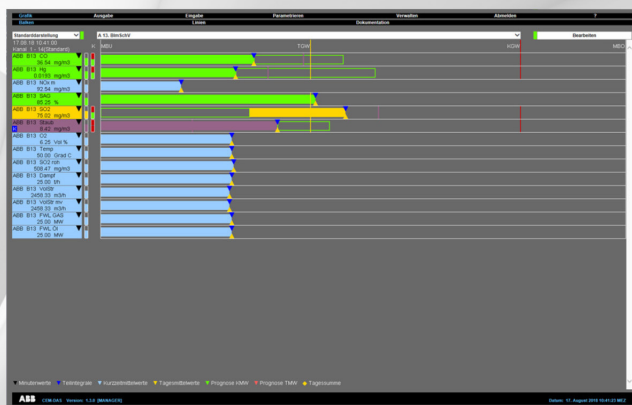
Grafik | Ausgabe | Eingabe | Parametrieren | Verwalten | Alarmliste | ?
Balken | Listen | Dokumentation

Standarddarstellung
A 13. BImSchV
Bearbeiten

17.08.10 10:41:00
Kanal: 1 - 14(Standard)
K
MBU
TGW
KGW
MBO

ABB B13 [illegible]
36.54 mg/m3
ABB B13 Hg
0.0193 mg/m3
ABB B13 NOx m
92.54 mg/m3
ABB B13 SAG
85.26 %
ABB B13 SO2
75.02 mg/m3
ABB B13 Staub
8.42 mg/m3
ABB B13 O2
6.25 Vol %
ABB B13 Temp
50.00 Grad C
ABB B13 SO2 roh
508.47 mg/m3
ABB B13 Dampf
25.00 t/h
ABB B13 VolStr
2458.33 m3/h
ABB B13 VolStr.mv
2458.33 m3/h
ABB B13 FWL GAS
25.00 MW
ABB B13 FWL Öl
25.00 MW

Minutenwerte Teilintegrale Kurzzeitmittelwerte Tagesmittelwerte Prognose KMW Prognose TMW Tagessumme

ABB CEM-DAS Version: 1.3.0 [MANAGER]
Datum: 17. August 2010 10:41:23 MEZ